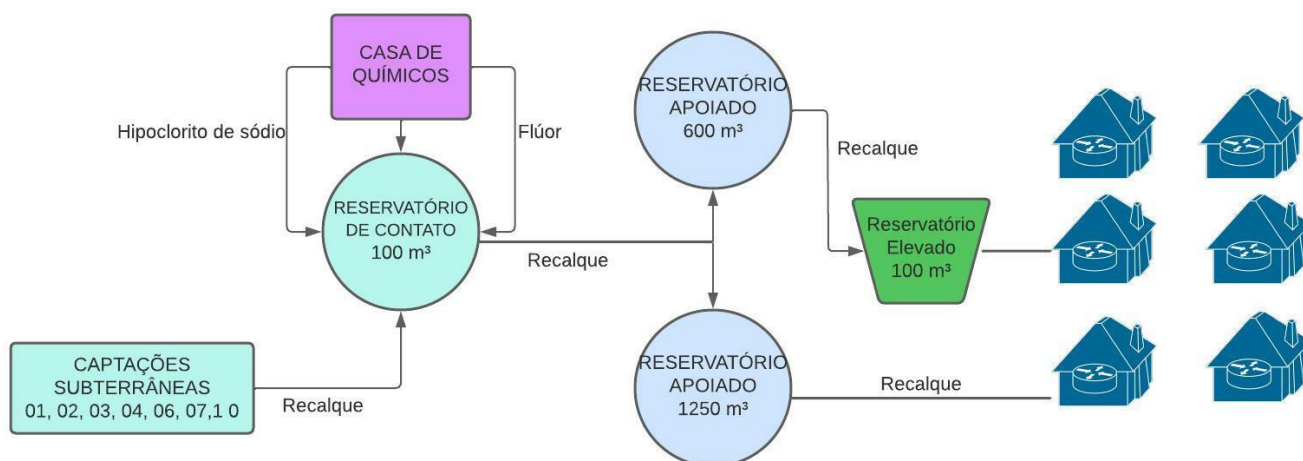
CASA DE QUÍMICOS

Hipoclorito de sódio

Flúor

RESERVATÓRIO DE CONTATO 100 m³

RESERVATÓRIO APOIADO 600 m³

Recalque

Reservatório Elevado 100 m³

Recalque

CAPTAÇÕES SUBTERRÂNEAS 01, 02, 03, 04, 06, 07,1 0

Recalque

RESERVATÓRIO APOIADO 1250 m³

Recalque